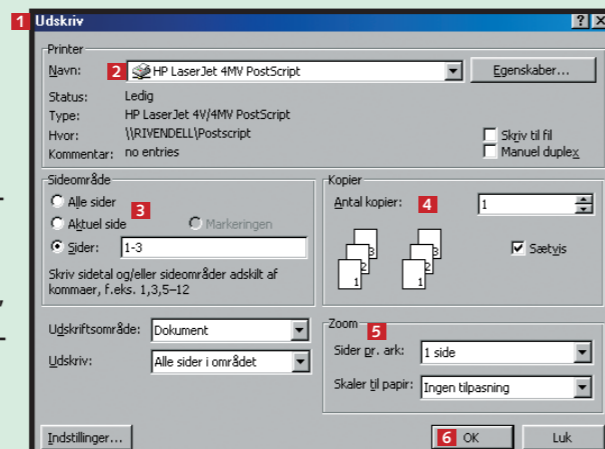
1 Udskriv
? X
Printer
Navn: 2 HP LaserJet 4MV PostScript
Egenskaber...
Status: Ledig
Type: HP LaserJet 4V/4MV PostScript
Hvor: \\RIVENDELL\Postscript
Kommentar: no entries
Skriv til fil
Manuel duplex
Sideområde
Alle sider
Aktuel side 3
Markeringen
Sider: 1-3
Skriv sidetal og/eller sideområder adskilt af kommaer, f.eks. 1,3,5–12
Kopier
Antal kopier: 4 1
3 2 1 3 2 1
Sætvis
Udskriftsområde: Dokument
Udskriv: Alle sider i området
Zoom 5
Sider pr. ark: 1 side
Skaler til papir: Ingen tilpasning
Indstillinger...
6 OK
Luk